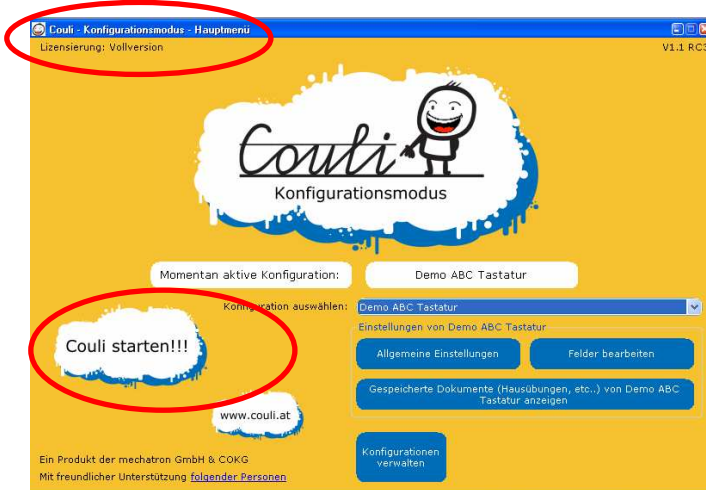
Couli - Konfigurationsmodus - Hauptmenü

Lizensierung: Vollversion

V1.1 RC3

Couli

Konfigurationsmodus

Momentan aktive Konfiguration:

Demo ABC Tastatur

Konfiguration auswählen:

Demo ABC Tastatur

Einstellungen von Demo ABC Tastatur

Allgemeine Einstellungen

Felder bearbeiten

Couli starten!!!

Gespeicherte Dokumente (Hausübungen, etc..) von Demo ABC Tastatur anzeigen

www.couli.at

Konfigurationen verwalten

Ein Produkt der mechatron GmbH & COKG

Mit freundlicher Unterstützung folgender Personen